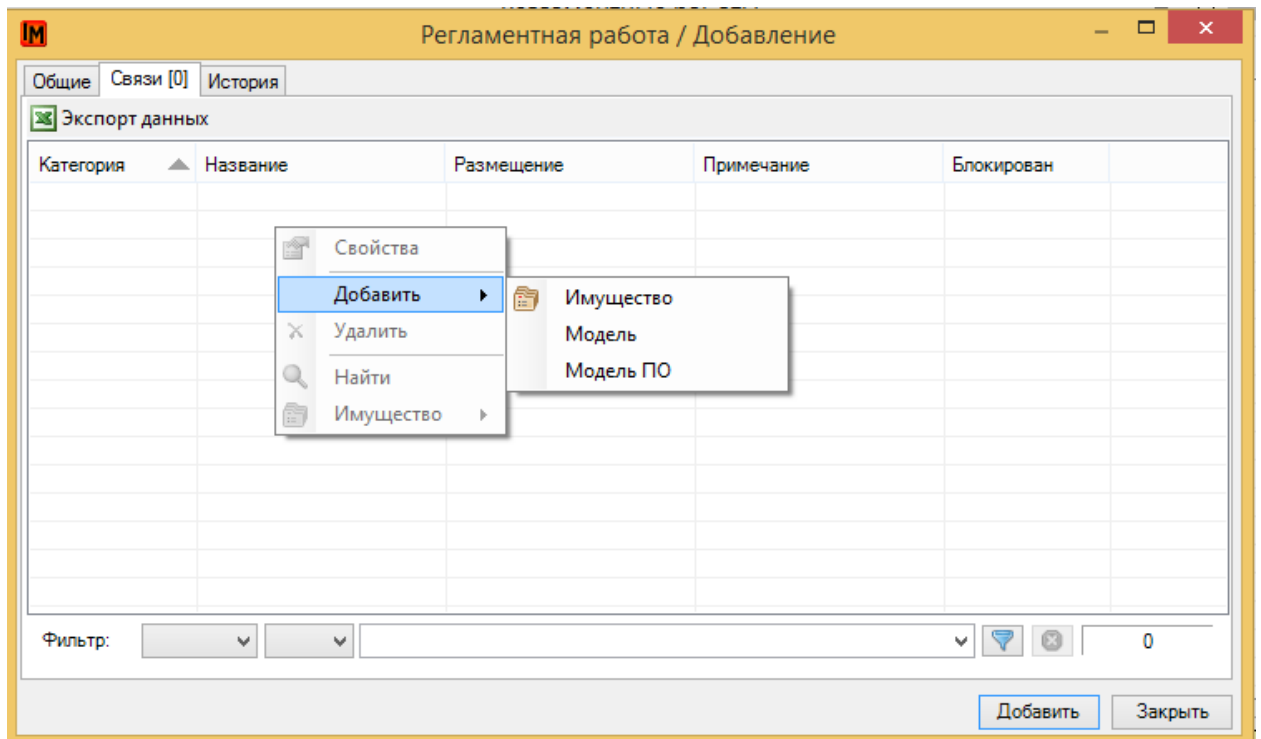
IM Регламентная работа / Добавление

Общие | Связи [0] | История

Экспорт данных

| Категория | Название | Размещение | Примечание | Блокирован |
|---|---|---|---|---|

Свойства
Добавить
Удалить
Найти
Имущество

Имущество
Модель
Модель ПО

Фильтр:

0

Добавить
Закрыть